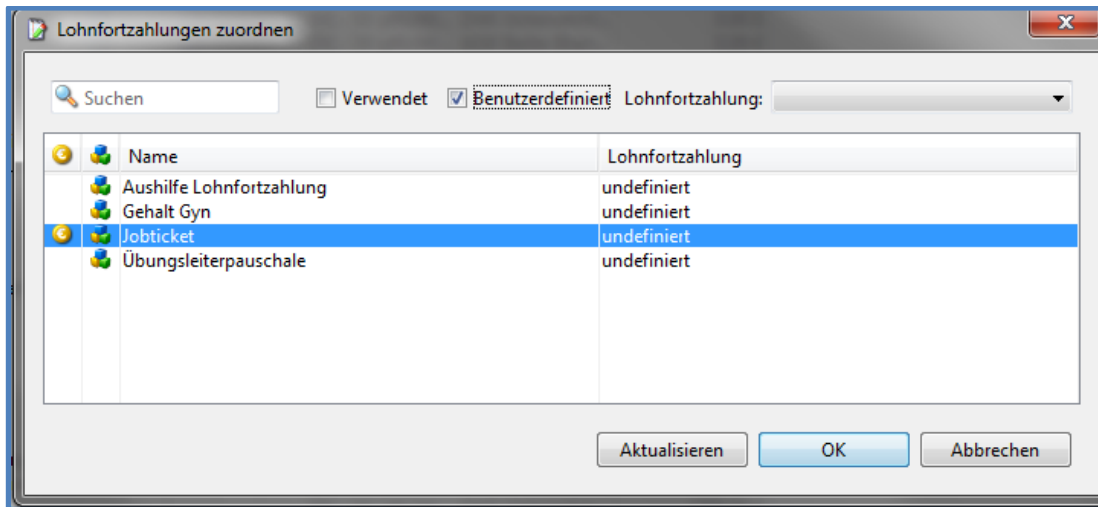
Lohnfortzahlungen zuordnen

Suchen

Verwendet

Benutzerdefiniert

Lohnfortzahlung:

| Name | Lohnfortzahlung |
|---|---|
| Aushilfe Lohnfortzahlung | undefiniert |
| Gehalt Gyn | undefiniert |
| Jobticket | undefiniert |
| Übungsleiterpauschale | undefiniert |

Aktualisieren

OK

Abbrechen